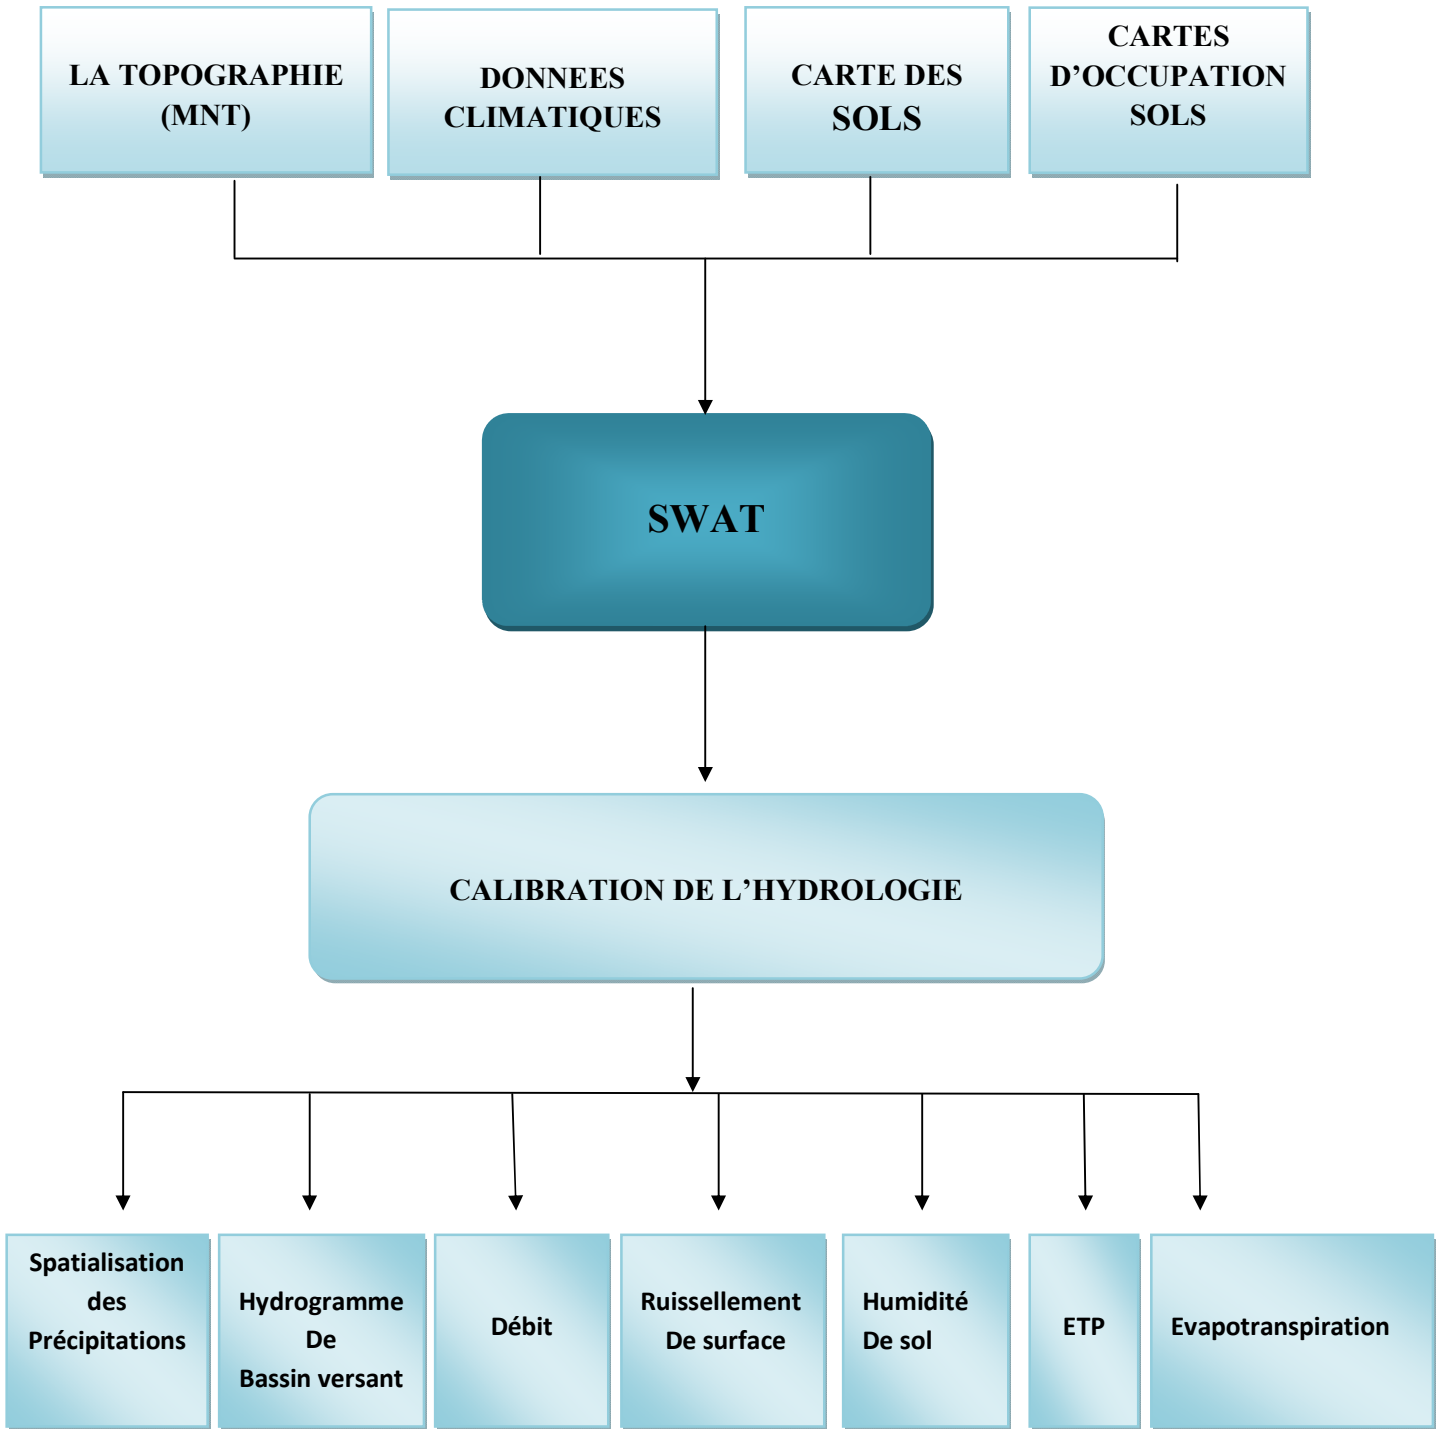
LA TOPOGRAPHIE (MNT)

DONNEES CLIMATIQUES

CARTE DES SOLS

CARTES D’OCCUPATION SOLS

SWAT

CALIBRATION DE L’HYDROLOGIE

Spatialisation des Précipitations

Hydrogramme De Bassin versant

Débit

Ruissellement De surface

Humidité De sol

ETP

Evapotranspiration